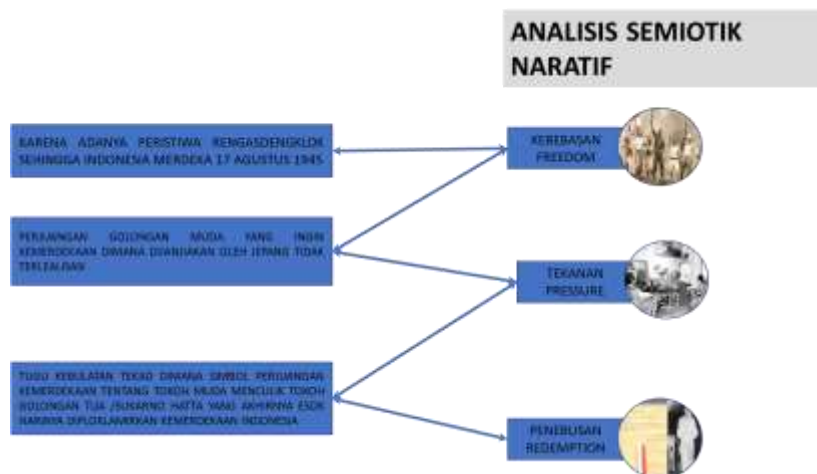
ANALISIS SEMIOTIK NARATIF

KARENA ADANYA PERISTIWA RENGASDENGKLOK SEHINGGA INDONESIA MERDEKA 17 AGUSTUS 1945

PERJUANGAN GOLONGAN MUDA YANG INGIN KEMERDEKAAN DIMANA DIJANJIKAN OLEH JEPANG TIDAK TERLEALISASI

TUGU KEBULATAN TEKAD DIMANA SIMBOL PERJUANGAN KEMERDEKAAN TENTANG TOKOH MUDA MENCULIK TOKOH GOLONGAN TUA (SUKARNO HATTA YANG AKHIRNYA ESOK HARINYA DIPROKLAMIRKAN KEMERDEKAAN INDONESIA

KEBEBASAN FREEDOM

TEKANAN PRESSURE

PENEBUSAN REDEMPTION